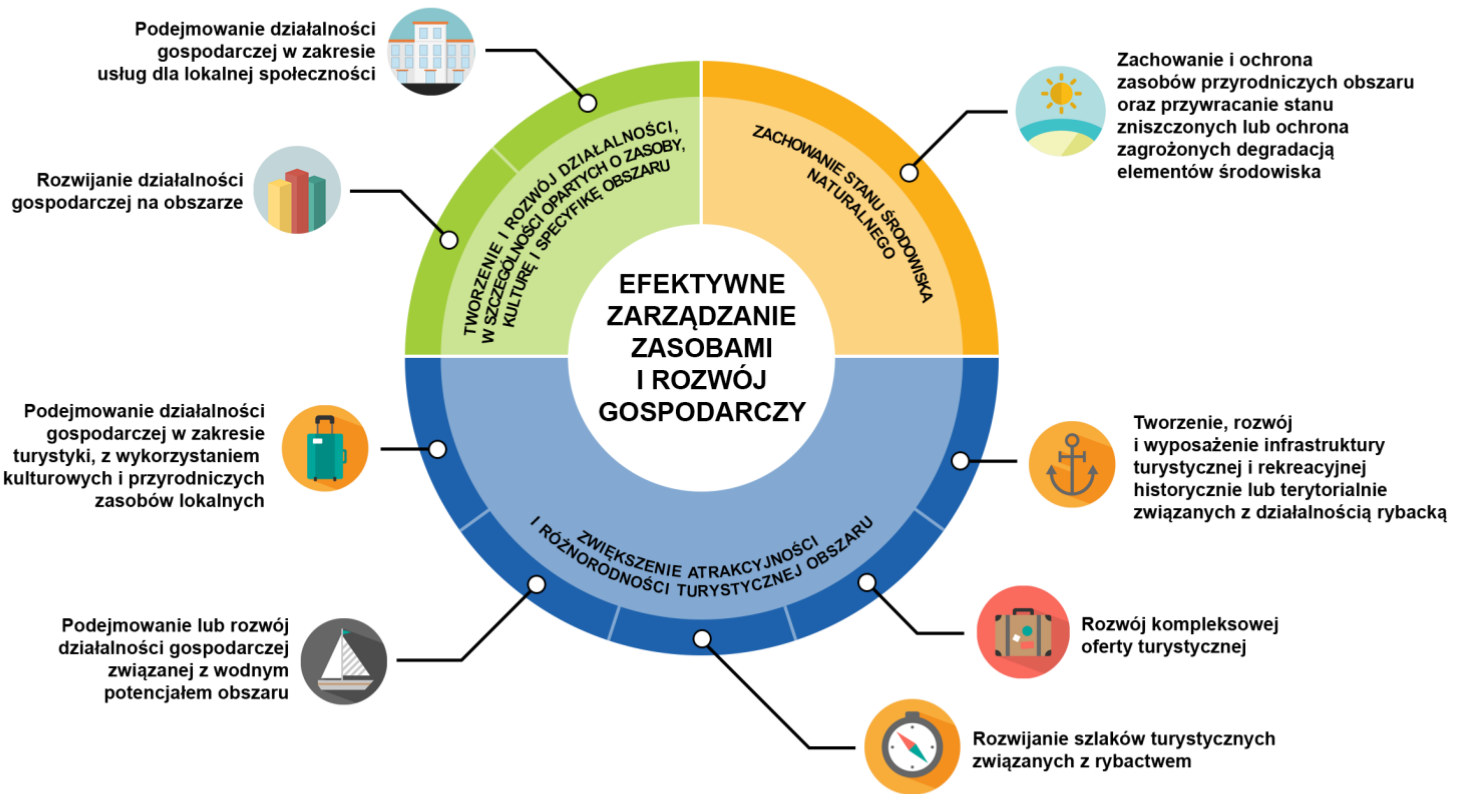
Podejmowanie działalności gospodarczej w zakresie usług dla lokalnej społeczności

Rozwijanie działalności gospodarczej na obszarze

TWORZENIE I ROZWÓJ DZIAŁALNOŚCI, W SZCZEGÓLNOŚCI OPARTYCH O ZASOBY, KULTURĘ I SPECYFIKĘ OBSZARU

ZACHOWANIE STANU ŚRODOWISKA NATURALNEGO

Zachowanie i ochrona zasobów przyrodniczych obszaru oraz przywracanie stanu zniszczonych lub ochrona zagrożonych degradacją elementów środowiska

EFEKTYWNE ZARZĄDZANIE ZASOBAMI I ROZWÓJ GOSPODARCZY

Podejmowanie działalności gospodarczej w zakresie turystyki, z wykorzystaniem kulturowych i przyrodniczych zasobów lokalnych

ZWIĘKSZENIE ATRAKCYJNOŚCI I RÓŻNORODNOŚCI TURYSTYCZNEJ OBSZARU

Tworzenie, rozwój i wyposażenie infrastruktury turystycznej i rekreacyjnej historycznie lub terytorialnie związanych z działalnością rybacką

Podejmowanie lub rozwój działalności gospodarczej związanej z wodnym potencjałem obszaru

Rozwój kompleksowej oferty turystycznej

Rozwijanie szlaków turystycznych związanych z rybactwem